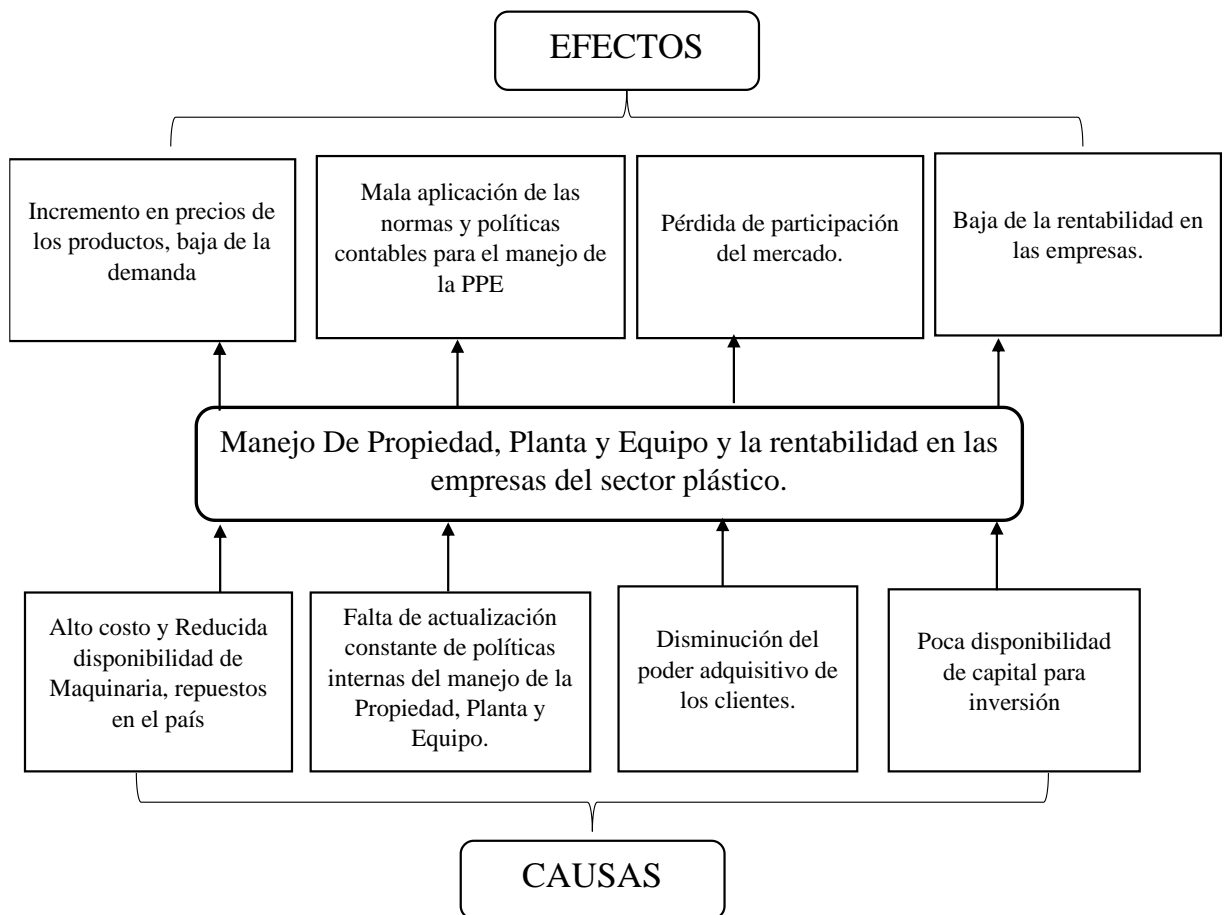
EFECTOS

Incremento en precios de los productos, baja de la demanda

Mala aplicación de las normas y políticas contables para el manejo de la PPE

Pérdida de participación del mercado.

Baja de la rentabilidad en las empresas.

Manejo De Propiedad, Planta y Equipo y la rentabilidad en las empresas del sector plástico.

Alto costo y Reducida disponibilidad de Maquinaria, repuestos en el país

Falta de actualización constante de políticas internas del manejo de la Propiedad, Planta y Equipo.

Disminución del poder adquisitivo de los clientes.

Poca disponibilidad de capital para inversión

CAUSAS